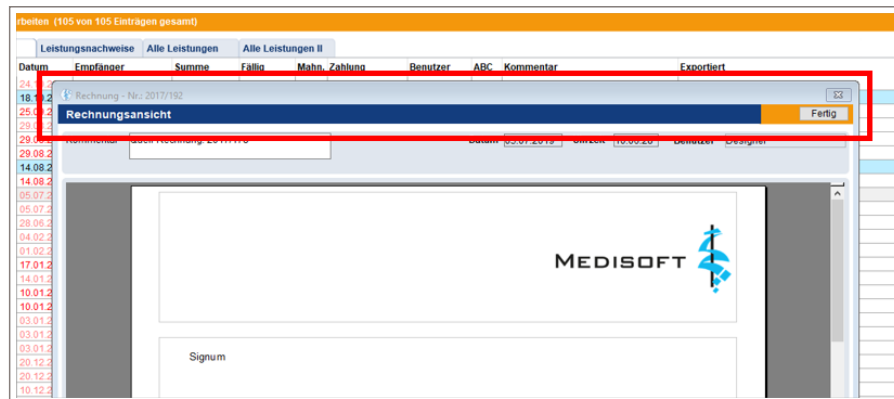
rbeiten (105 von 105 Einträgen gesamt)

Leistungsnachweise | Alle Leistungen | Alle Leistungen II

Datum | Empfänger | Summe | Fällig | Mahn. | Zahlung | Benutzer | ABC | Kommentar | Exportiert

24.
18.1
25.0
29.0
29.0
29.08.2
14.08.2
14.08.2
05.07.2
05.07.2
28.06.2
04.02.2
01.02.2
17.01.2
14.01.2
10.01.2
10.01.2
03.01.2
03.01.2
03.01.2
20.12.2
20.12.2
10.12.2

Rechnung - Nr.: 2017/192

Rechnungsansicht

Fertig

Kommentar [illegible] | Datum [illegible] | Uhrzeit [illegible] | Benutzer Designer

MEDISOFT

Signum